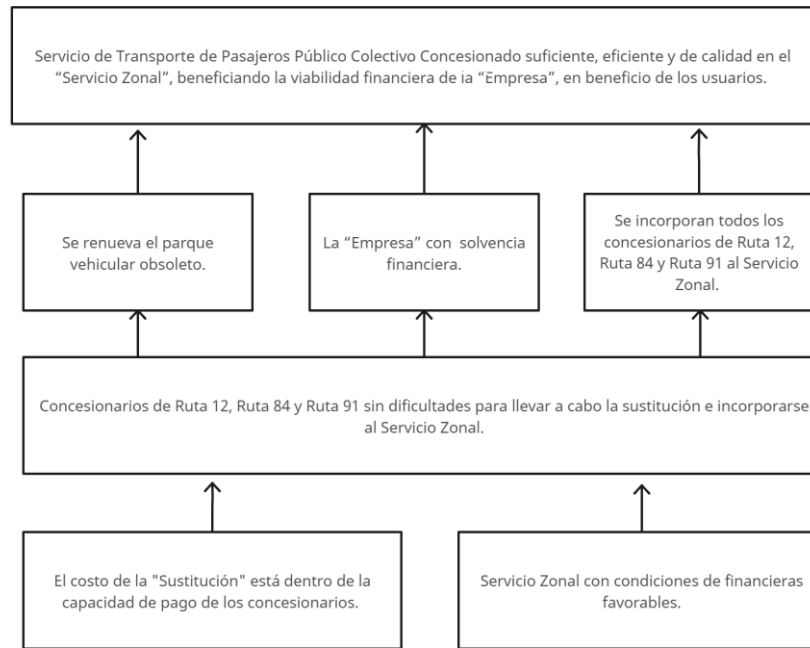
Servicio de Transporte de Pasajeros Público Colectivo Concesionado suficiente, eficiente y de calidad en el "Servicio Zonal", beneficiando la viabilidad financiera de ia "Empresa", en beneficio de los usuarios.

Se renueva el parque vehicular obsoleto.

La "Empresa" con solvencia financiera.

Se incorporan todos los concesionarios de Ruta 12, Ruta 84 y Ruta 91 al Servicio Zonal.

Concesionarios de Ruta 12, Ruta 84 y Ruta 91 sin dificultades para llevar a cabo la sustitución e incorporarse al Servicio Zonal.

El costo de la "Sustitución" está dentro de la capacidad de pago de los concesionarios.

Servicio Zonal con condiciones de financieras favorables.